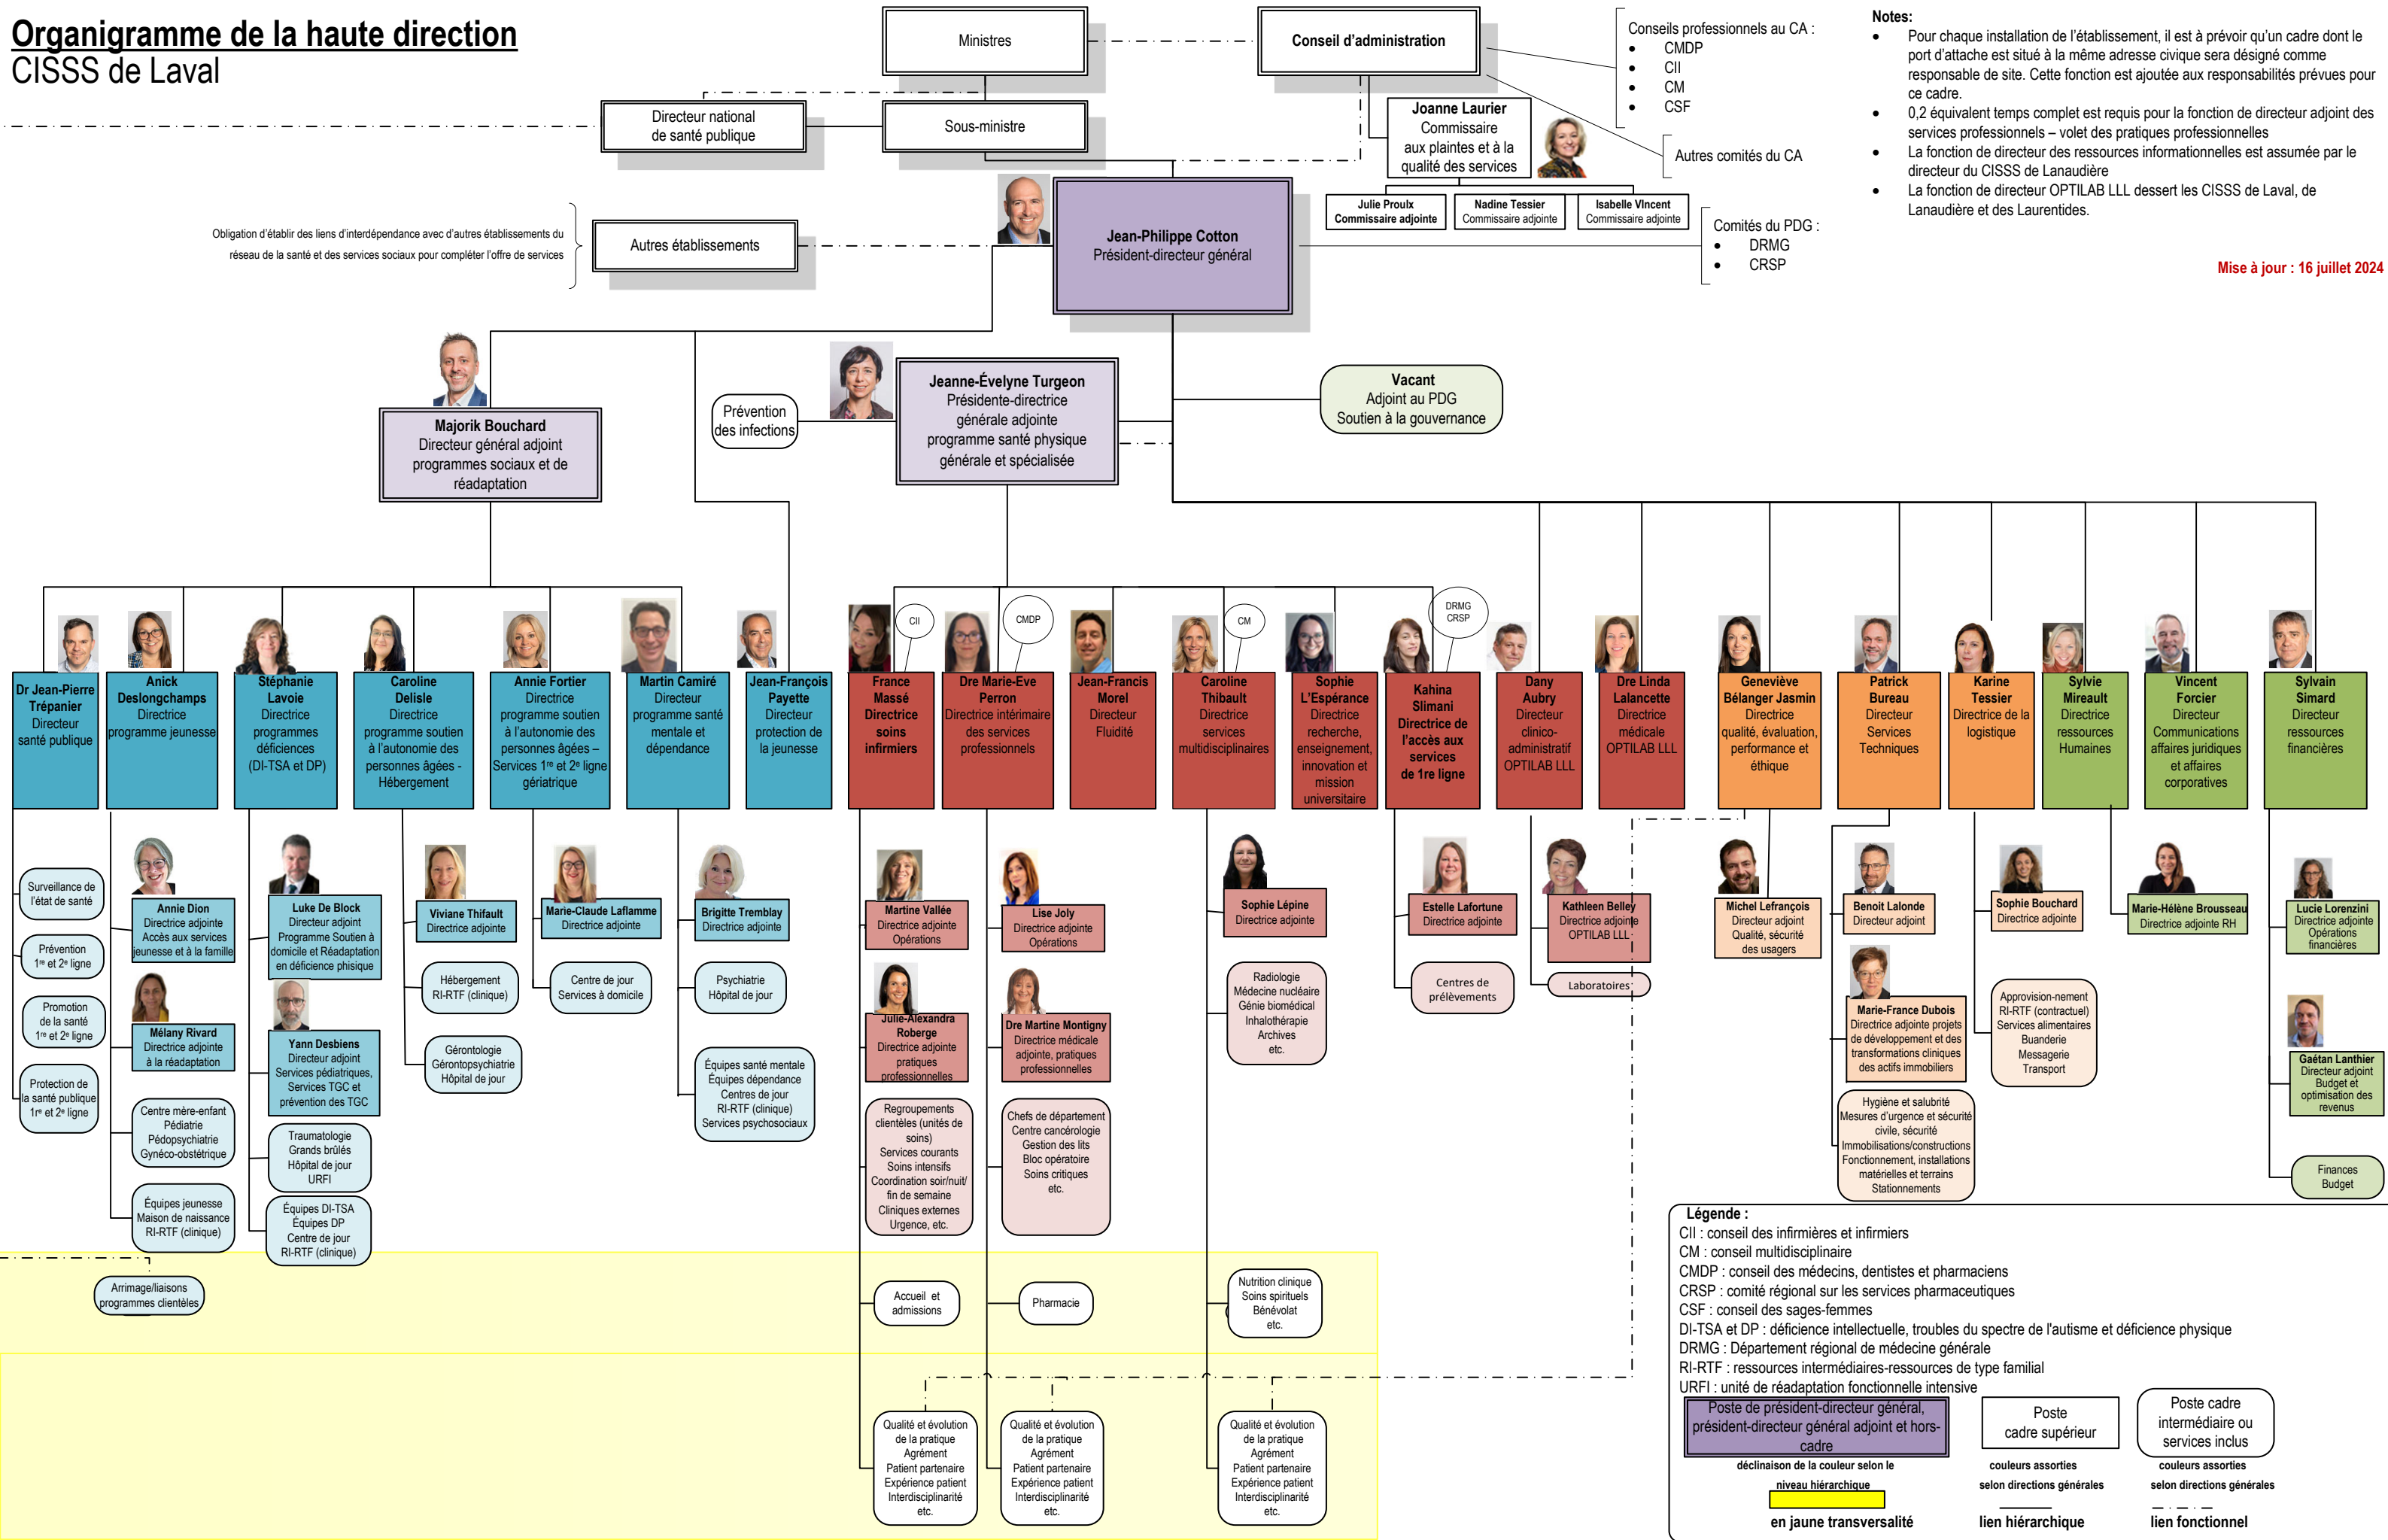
Organigramme de la haute direction
CISSS de Laval

Ministres

Conseil d'administration

Directeur national de santé publique

Sous-ministre

Conseils professionnels au CA :
- CMDP
- CII
- CM
- CSF

Autres comités du CA

Joanne Laurier
Commissaire aux plaintes et à la qualité des services

Julie Proulx
Commissaire adjointe

Nadine Tessier
Commissaire adjointe

Isabelle Vincent
Commissaire adjointe

Comités du PDG :
- DRMG
- CRSP

Notes:
- Pour chaque installation de l'établissement, il est à prévoir qu'un cadre dont le port d'attache est situé à la même adresse civique sera désigné comme responsable de site. Cette fonction est ajoutée aux responsabilités prévues pour ce cadre.
- 0,2 équivalent temps complet est requis pour la fonction de directeur adjoint des services professionnels – volet des pratiques professionnelles
- La fonction de directeur des ressources informationnelles est assumée par le directeur du CISSS de Lanaudière
- La fonction de directeur OPTILAB LLL dessert les CISSS de Laval, de Lanaudière et des Laurentides.

Mise à jour : 16 juillet 2024

Obligation d'établir des liens d'interdépendance avec d'autres établissements du réseau de la santé et des services sociaux pour compléter l'offre de services

Autres établissements

Jean-Philippe Cotton
Président-directeur général

Majorik Bouchard
Directeur général adjoint programmes sociaux et de réadaptation

Prévention des infections

Jeanne-Évelyne Turgeon
Présidente-directrice générale adjointe programme santé physique générale et spécialisée

Vacant
Adjoint au PDG
Soutien à la gouvernance

Dr Jean-Pierre Trépanier
Directeur santé publique

Anick Deslongchamps
Directrice programme jeunesse

Stéphanie Lavoie
Directrice programmes déficiences (DI-TSA et DP)

Caroline Delisle
Directrice programme soutien à l'autonomie des personnes âgées - Hébergement

Annie Fortier
Directrice programme soutien à l'autonomie des personnes âgées – Services 1re et 2e ligne gériatrique

Martin Camiré
Directeur programme santé mentale et dépendance

Jean-François Payette
Directeur protection de la jeunesse

CII

France Massé
Directrice soins infirmiers

CMDP

Dre Marie-Eve Perron
Directrice intérimaire des services professionnels

Jean-Francis Morel
Directeur Fluidité

CM

Caroline Thibault
Directrice services multidisciplinaires

Sophie L'Espérance
Directrice recherche, enseignement, innovation et mission universitaire

DRMG
CRSP

Kahina Slimani
Directrice de l'accès aux services de 1re ligne

Dany Aubry
Directeur clinico-administratif OPTILAB LLL

Dre Linda Lalancette
Directrice médicale OPTILAB LLL

Geneviève Bélanger Jasmin
Directrice qualité, évaluation, performance et éthique

Patrick Bureau
Directeur Services Techniques

Karine Tessier
Directrice de la logistique

Sylvie Mireault
Directrice ressources Humaines

Vincent Forcier
Directeur Communications affaires juridiques et affaires corporatives

Sylvain Simard
Directeur ressources financières

Surveillance de l'état de santé

Prévention 1re et 2e ligne

Promotion de la santé 1re et 2e ligne

Protection de la santé publique 1re et 2e ligne

Annie Dion
Directrice adjointe Accès aux services jeunesse et à la famille

Mélany Rivard
Directrice adjointe à la réadaptation

Centre mère-enfant Pédiatrie Pédopsychiatrie Gynéco-obstétrique

Équipes jeunesse Maison de naissance RI-RTF (clinique)

Arrimage/liaisons programmes clientèles

Luke De Block
Directeur adjoint Programme Soutien à domicile et Réadaptation en déficience physique

Yann Desbiens
Directeur adjoint Services pédiatriques, Services TGC et prévention des TGC

Traumatologie Grands brûlés Hôpital de jour URFI

Équipes DI-TSA Équipes DP Centre de jour RI-RTF (clinique)

Viviane Thifault
Directrice adjointe

Hébergement RI-RTF (clinique)

Gérontologie Gérontopsychiatrie Hôpital de jour

Marie-Claude Laflamme
Directrice adjointe

Centre de jour Services à domicile

Brigitte Tremblay
Directrice adjointe

Psychiatrie Hôpital de jour

Équipes santé mentale Équipes dépendance Centres de jour RI-RTF (clinique) Services psychosociaux

Martine Vallée
Directrice adjointe Opérations

Julie-Alexandra Roberge
Directrice adjointe pratiques professionnelles

Regroupements clientèles (unités de soins) Services courants Soins intensifs Coordination soir/nuit/fin de semaine Cliniques externes Urgence, etc.

Accueil et admissions

Lise Joly
Directrice adjointe Opérations

Dre Martine Montigny
Directrice médicale adjointe, pratiques professionnelles

Chefs de département Centre cancérologie Gestion des lits Bloc opératoire Soins critiques etc.

Pharmacie

Sophie Lépine
Directrice adjointe

Radiologie Médecine nucléaire Génie biomédical Inhalothérapie Archives etc.

Nutrition clinique Soins spirituels Bénévolat etc.

Estelle Lafortune
Directrice adjointe

Centres de prélèvements

Kathleen Belley
Directrice adjointe OPTILAB LLL

Laboratoires

Michel Lefrançois
Directeur adjoint Qualité, sécurité des usagers

Benoit Lalonde
Directeur adjoint

Marie-France Dubois
Directrice adjointe projets de développement et des transformations cliniques des actifs immobiliers

Hygiène et salubrité Mesures d'urgence et sécurité civile, sécurité Immobilisations/constructions Fonctionnement, installations matérielles et terrains Stationnements

Sophie Bouchard
Directrice adjointe

Approvision-nement RI-RTF (contractuel) Services alimentaires Buanderie Messagerie Transport

Marie-Hélène Brousseau
Directrice adjointe RH

Lucie Lorenzini
Directrice adjointe Opérations financières

Gaétan Lanthier
Directeur adjoint Budget et optimisation des revenus

Finances Budget

Qualité et évolution de la pratique Agrément Patient partenaire Expérience patient Interdisciplinarité etc.

Qualité et évolution de la pratique Agrément Patient partenaire Expérience patient Interdisciplinarité etc.

Qualité et évolution de la pratique Agrément Patient partenaire Expérience patient Interdisciplinarité etc.

Légende :
CII : conseil des infirmières et infirmiers
CM : conseil multidisciplinaire
CMDP : conseil des médecins, dentistes et pharmaciens
CRSP : comité régional sur les services pharmaceutiques
CSF : conseil des sages-femmes
DI-TSA et DP : déficience intellectuelle, troubles du spectre de l'autisme et déficience physique
DRMG : Département régional de médecine générale
RI-RTF : ressources intermédiaires-ressources de type familial
URFI : unité de réadaptation fonctionnelle intensive

Poste de président-directeur général, président-directeur général adjoint et hors-cadre
déclinaison de la couleur selon le niveau hiérarchique

Poste cadre supérieur
couleurs assorties selon directions générales

Poste cadre intermédiaire ou services inclus
couleurs assorties selon directions générales

en jaune transversalité

lien hiérarchique

lien fonctionnel